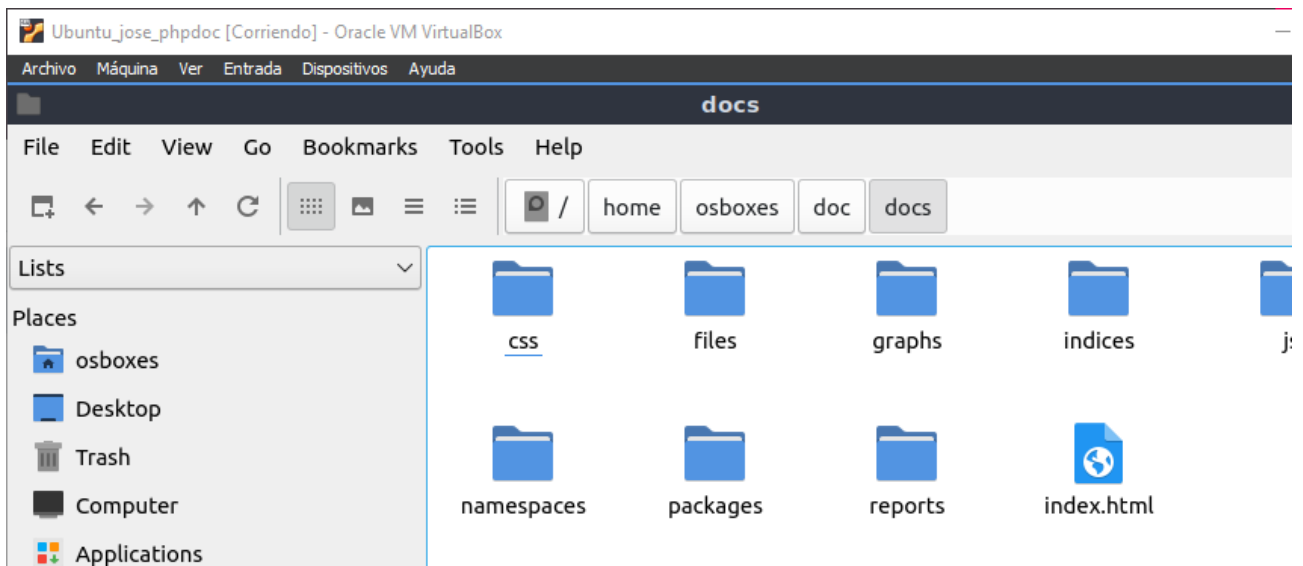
Ubuntu_jose_phpdoc [Corriendo] - Oracle VM VirtualBox

Archivo Máquina Ver Entrada Dispositivos Ayuda

docs

File Edit View Go Bookmarks Tools Help

/ home osboxes doc docs

Lists

Places

osboxes

Desktop

Trash

Computer

Applications

css

files

graphs

indices

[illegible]

namespaces

packages

reports

index.html